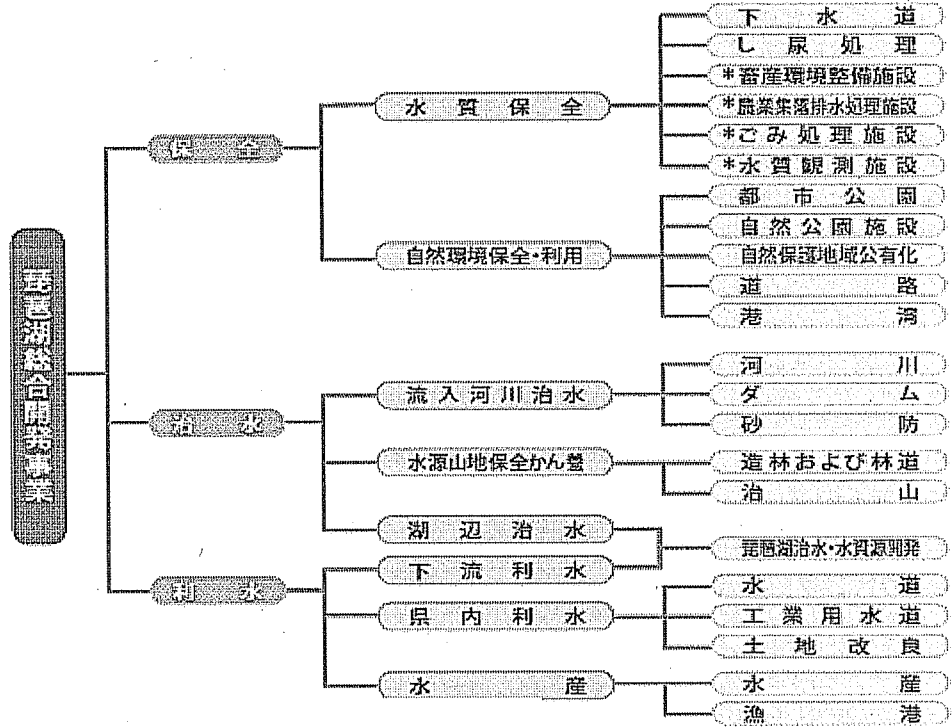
琵琶湖総合開発事業

保全

水質保全

下水道
し尿処理
*畜産環境整備施設
*農業集落排水処理施設
*ごみ処理施設
*水質観測施設

自然環境保全・利用

都市公園
自然公園施設
自然保護地域公有化
道路
港湾

治水

流入河川治水

河川
ダム
砂防

水源山地保全かん養

造林および林道
治山

湖辺治水

琵琶湖治水・水資源開発

利水

下流利水

県内利水

水道
工業用水道
土地改良

水産

水産
漁港